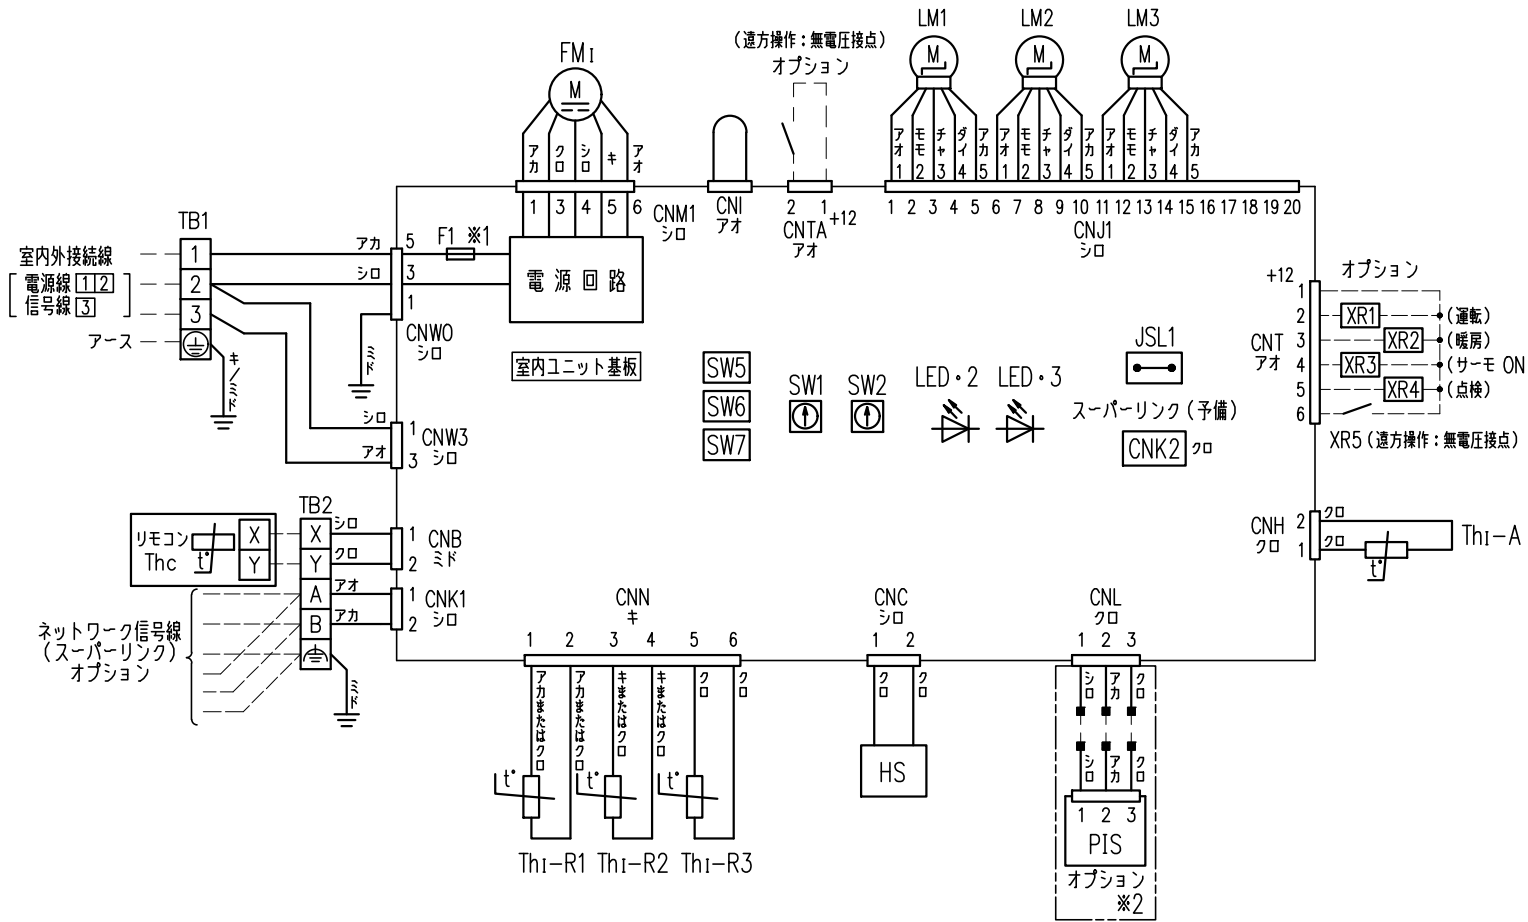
（遠方操作：無電圧接点）
オプション
FMI
LM1 LM2 LM3
M M M M
アカ クロ シロ キ アオ
1 3 4 5 6
CNM1 シロ
CNI アオ
2 1 +12
CNTA アオ
アオ モモ チャ ダイ アカ アオ モモ チャ ダイ アカ アオ モモ チャ ダイ アカ
1 2 3 4 5 1 2 3 4 5 1 2 3 4 5
1 2 3 4 5 6 7 8 9 10 11 12 13 14 15 16 17 18 19 20
CNJ1 シロ
TB1
室内外接続線
電源線 1 2
信号線 3
アース
1 2 3
アカ 5 シロ 3 1
F1 ※1
電源回路
CNWO シロ
キ/ミドリ
ミドリ
室内ユニット基板
SW5 SW6 SW7
SW1 SW2
LED・2 LED・3
JSL1
スーパーリンク（予備）
CNK2 クロ
+12
オプション
1 2 3 4 5 6
CNT アオ
XR1 XR2 XR3 XR4
（運転）
（暖房）
（サーモ ON）
（点検）
XR5（遠方操作：無電圧接点）
シロ 1 アオ 3
CNW3 シロ
TB2
リモコン Thc
X Y
X Y A B
シロ クロ アオ アカ
1 2 CNB ミド
1 2 CNK1 シロ
ネットワーク信号線（スーパーリンク）オプション
ミドリ
CNH クロ
2 クロ 1 クロ
ThI-A
CNN キ
1 2 3 4 5 6
アカまたはクロ アカまたはクロ キまたはクロ キまたはクロ クロ クロ
ThI-R1 ThI-R2 ThI-R3
CNC シロ
1 2
クロ クロ
HS
CNL クロ
1 2 3
シロ アカ クロ
シロ アカ クロ
1 2 3
PIS
オプション
※2